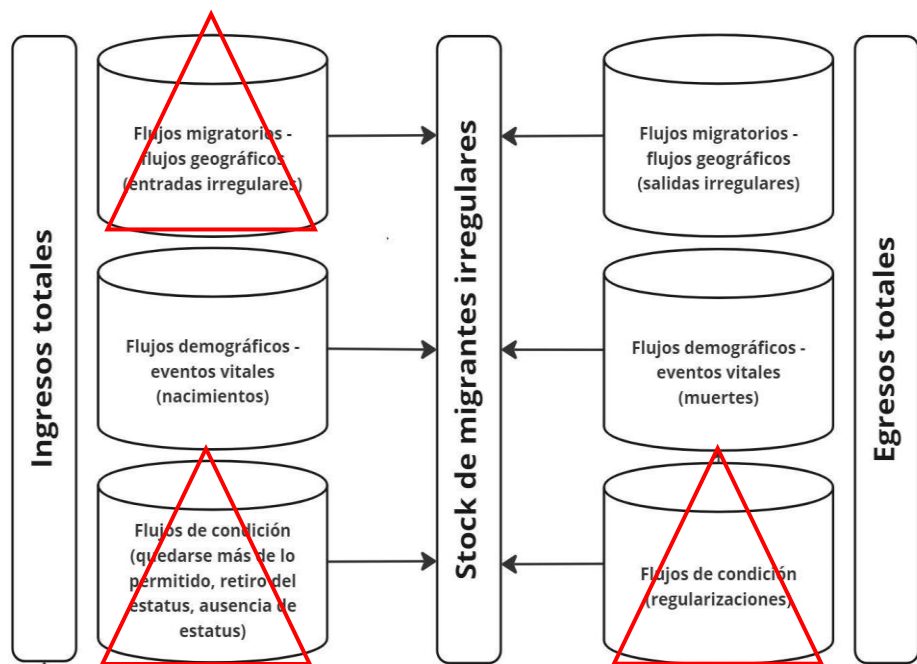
Ingresos totales

Flujos migratorios - flujos geográficos (entradas irregulares)

Flujos demográficos - eventos vitales (nacimientos)

Flujos de condición (quedarse más de lo permitido, retiro del estatus, ausencia de estatus)

Stock de migrantes irregulares

Flujos migratorios - flujos geográficos (salidas irregulares)

Flujos demográficos - eventos vitales (muertes)

Flujos de condición (regularizaciones)

Egresos totales